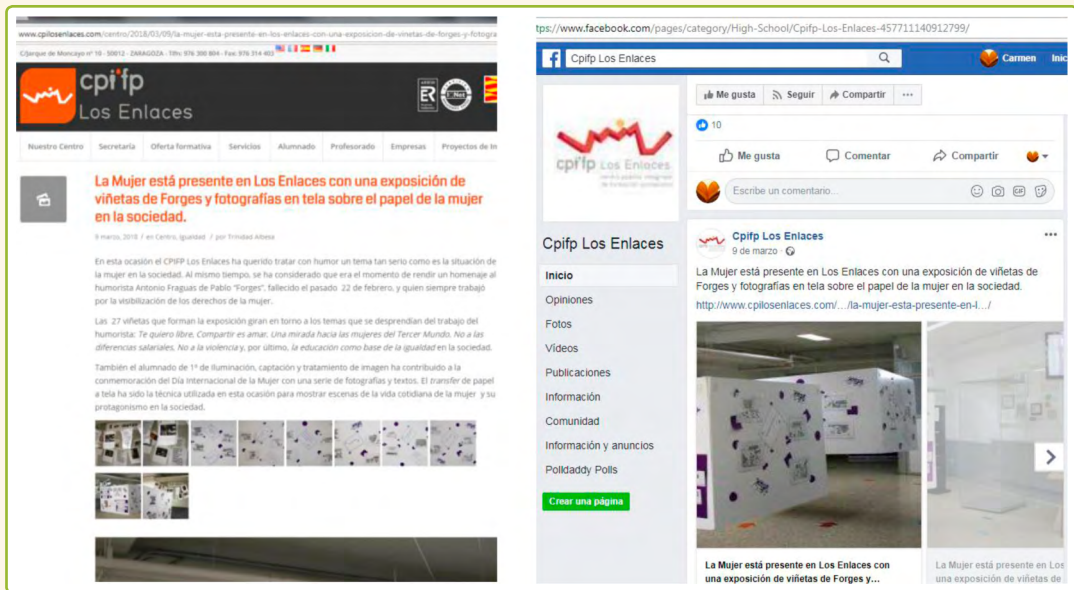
www.cpilosenlaces.com/centro/2018/03/09/la-mujer-esta-presente-en-los-enlaces-con-una-exposicion-de-vinetas-de-forges-y-fotogra

C/Jarque de Moncayo nº 10 · 50012 · ZARAGOZA · Tlfn: 976 300 804 · Fax: 976 314 403

cpi fp
Los Enlaces

Nuestro Centro | Secretaría | Oferta formativa | Servicios | Alumnado | Profesorado | Empresas | Proyectos de In

La Mujer está presente en Los Enlaces con una exposición de viñetas de Forges y fotografías en tela sobre el papel de la mujer en la sociedad.

9 marzo, 2018 / en Centro, Igualdad / por Trinidad Artesa

En esta ocasión el CPIFP Los Enlaces ha querido tratar con humor un tema tan serio como es la situación de la mujer en la sociedad. Al mismo tiempo, se ha considerado que era el momento de rendir un homenaje al humorista Antonio Fraguas de Pablo "Forges", fallecido el pasado 22 de febrero, y quien siempre trabajó por la visibilización de los derechos de la mujer.

Las 27 viñetas que forman la exposición giran en torno a los temas que se desprendían del trabajo del humorista: Te quiero libre, Compartir es amar, Una mirada hacia las mujeres del Tercer Mundo, No a las diferencias salariales, No a la violencia y, por último, la educación como base de la igualdad en la sociedad.

También el alumnado de 1º de Iluminación, captación y tratamiento de imagen ha contribuido a la conmemoración del Día Internacional de la Mujer con una serie de fotografías y textos. El transfer de papel a tela ha sido la técnica utilizada en esta ocasión para mostrar escenas de la vida cotidiana de la mujer y su protagonismo en la sociedad.

tps://www.facebook.com/pages/category/High-School/Cpifp-Los-Enlaces-457711140912799/

Cpifp Los Enlaces
Carmen Inic

cpi fp Los Enlaces

Cpifp Los Enlaces
Inicio
Opiniones
Fotos
Vídeos
Publicaciones
Información
Comunidad
Información y anuncios
Polldaddy Polls
Crear una página

Me gusta | Seguir | Compartir | ···
10
Me gusta | Comentar | Compartir
Escribe un comentario...

Cpifp Los Enlaces
9 de marzo ·
La Mujer está presente en Los Enlaces con una exposición de viñetas de Forges y fotografías en tela sobre el papel de la mujer en la sociedad.
http://www.cpilosenlaces.com/…/la-mujer-esta-presente-en-l…/

La Mujer está presente en Los Enlaces con una exposición de viñetas de Forges y…
La Mujer está presente en Los una exposición de viñetas de